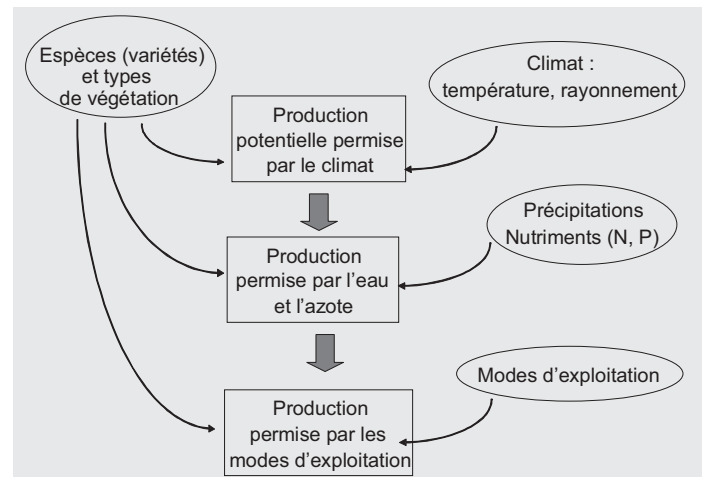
Espèces (variétés) et types de végétation

Climat : température, rayonnement

Production potentielle permise par le climat

Précipitations Nutriments (N, P)

Production permise par l'eau et l'azote

Modes d'exploitation

Production permise par les modes d'exploitation